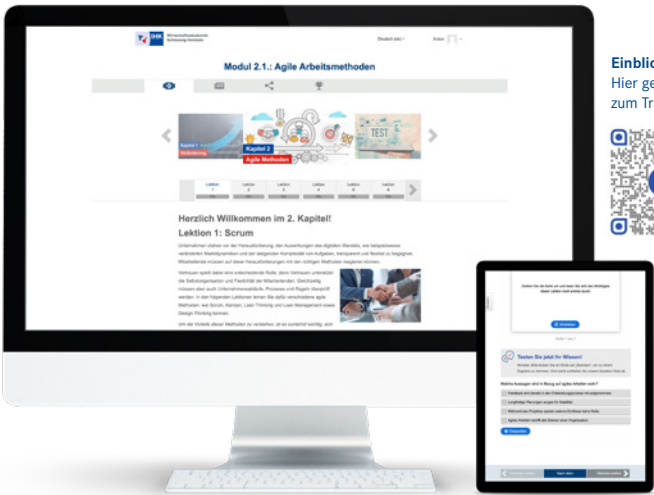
IHK Wirtschaftsakademie Schleswig-Holstein

Deutsch (de)

Modul 2.1.: Agile Arbeitsmethoden

Kapitel 2
Agile Methoden

TEST

Lektion 1
Lektion 2
Lektion 3
Lektion 4
Lektion 5
Lektion 6

Herzlich Willkommen im 2. Kapitel!

Lektion 1: Scrum

Unternehmen stehen vor der Herausforderung, den Auswirkungen des digitalen Wandels, wie beispielsweise veränderten Marktdynamiken und der steigenden Komplexität von Aufgaben, transparent und flexibel zu begegnen. Mitarbeitende müssen auf diese Herausforderungen mit den richtigen Methoden reagieren können.

Vertrauen spielt dabei eine entscheidende Rolle, denn Vertrauen unterstützt die Selbstorganisation und Flexibilität der Mitarbeitenden. Gleichzeitig müssen aber auch Unternehmensabläufe, Prozesse und Regeln überprüft werden. In den folgenden Lektionen lernen Sie dafür verschiedene agile Methoden, wie Scrum, Kanban, Lean Thinking und Lean Management sowie Design Thinking kennen.

Um die Vorteile dieser Methoden zu verstehen, ist es zunächst wichtig, sich

Einblic
Hier ge
zum Tr

Testen Sie jetzt Ihr Wissen!

Welche Aussagen sind in Bezug auf agiles Arbeiten wahr?